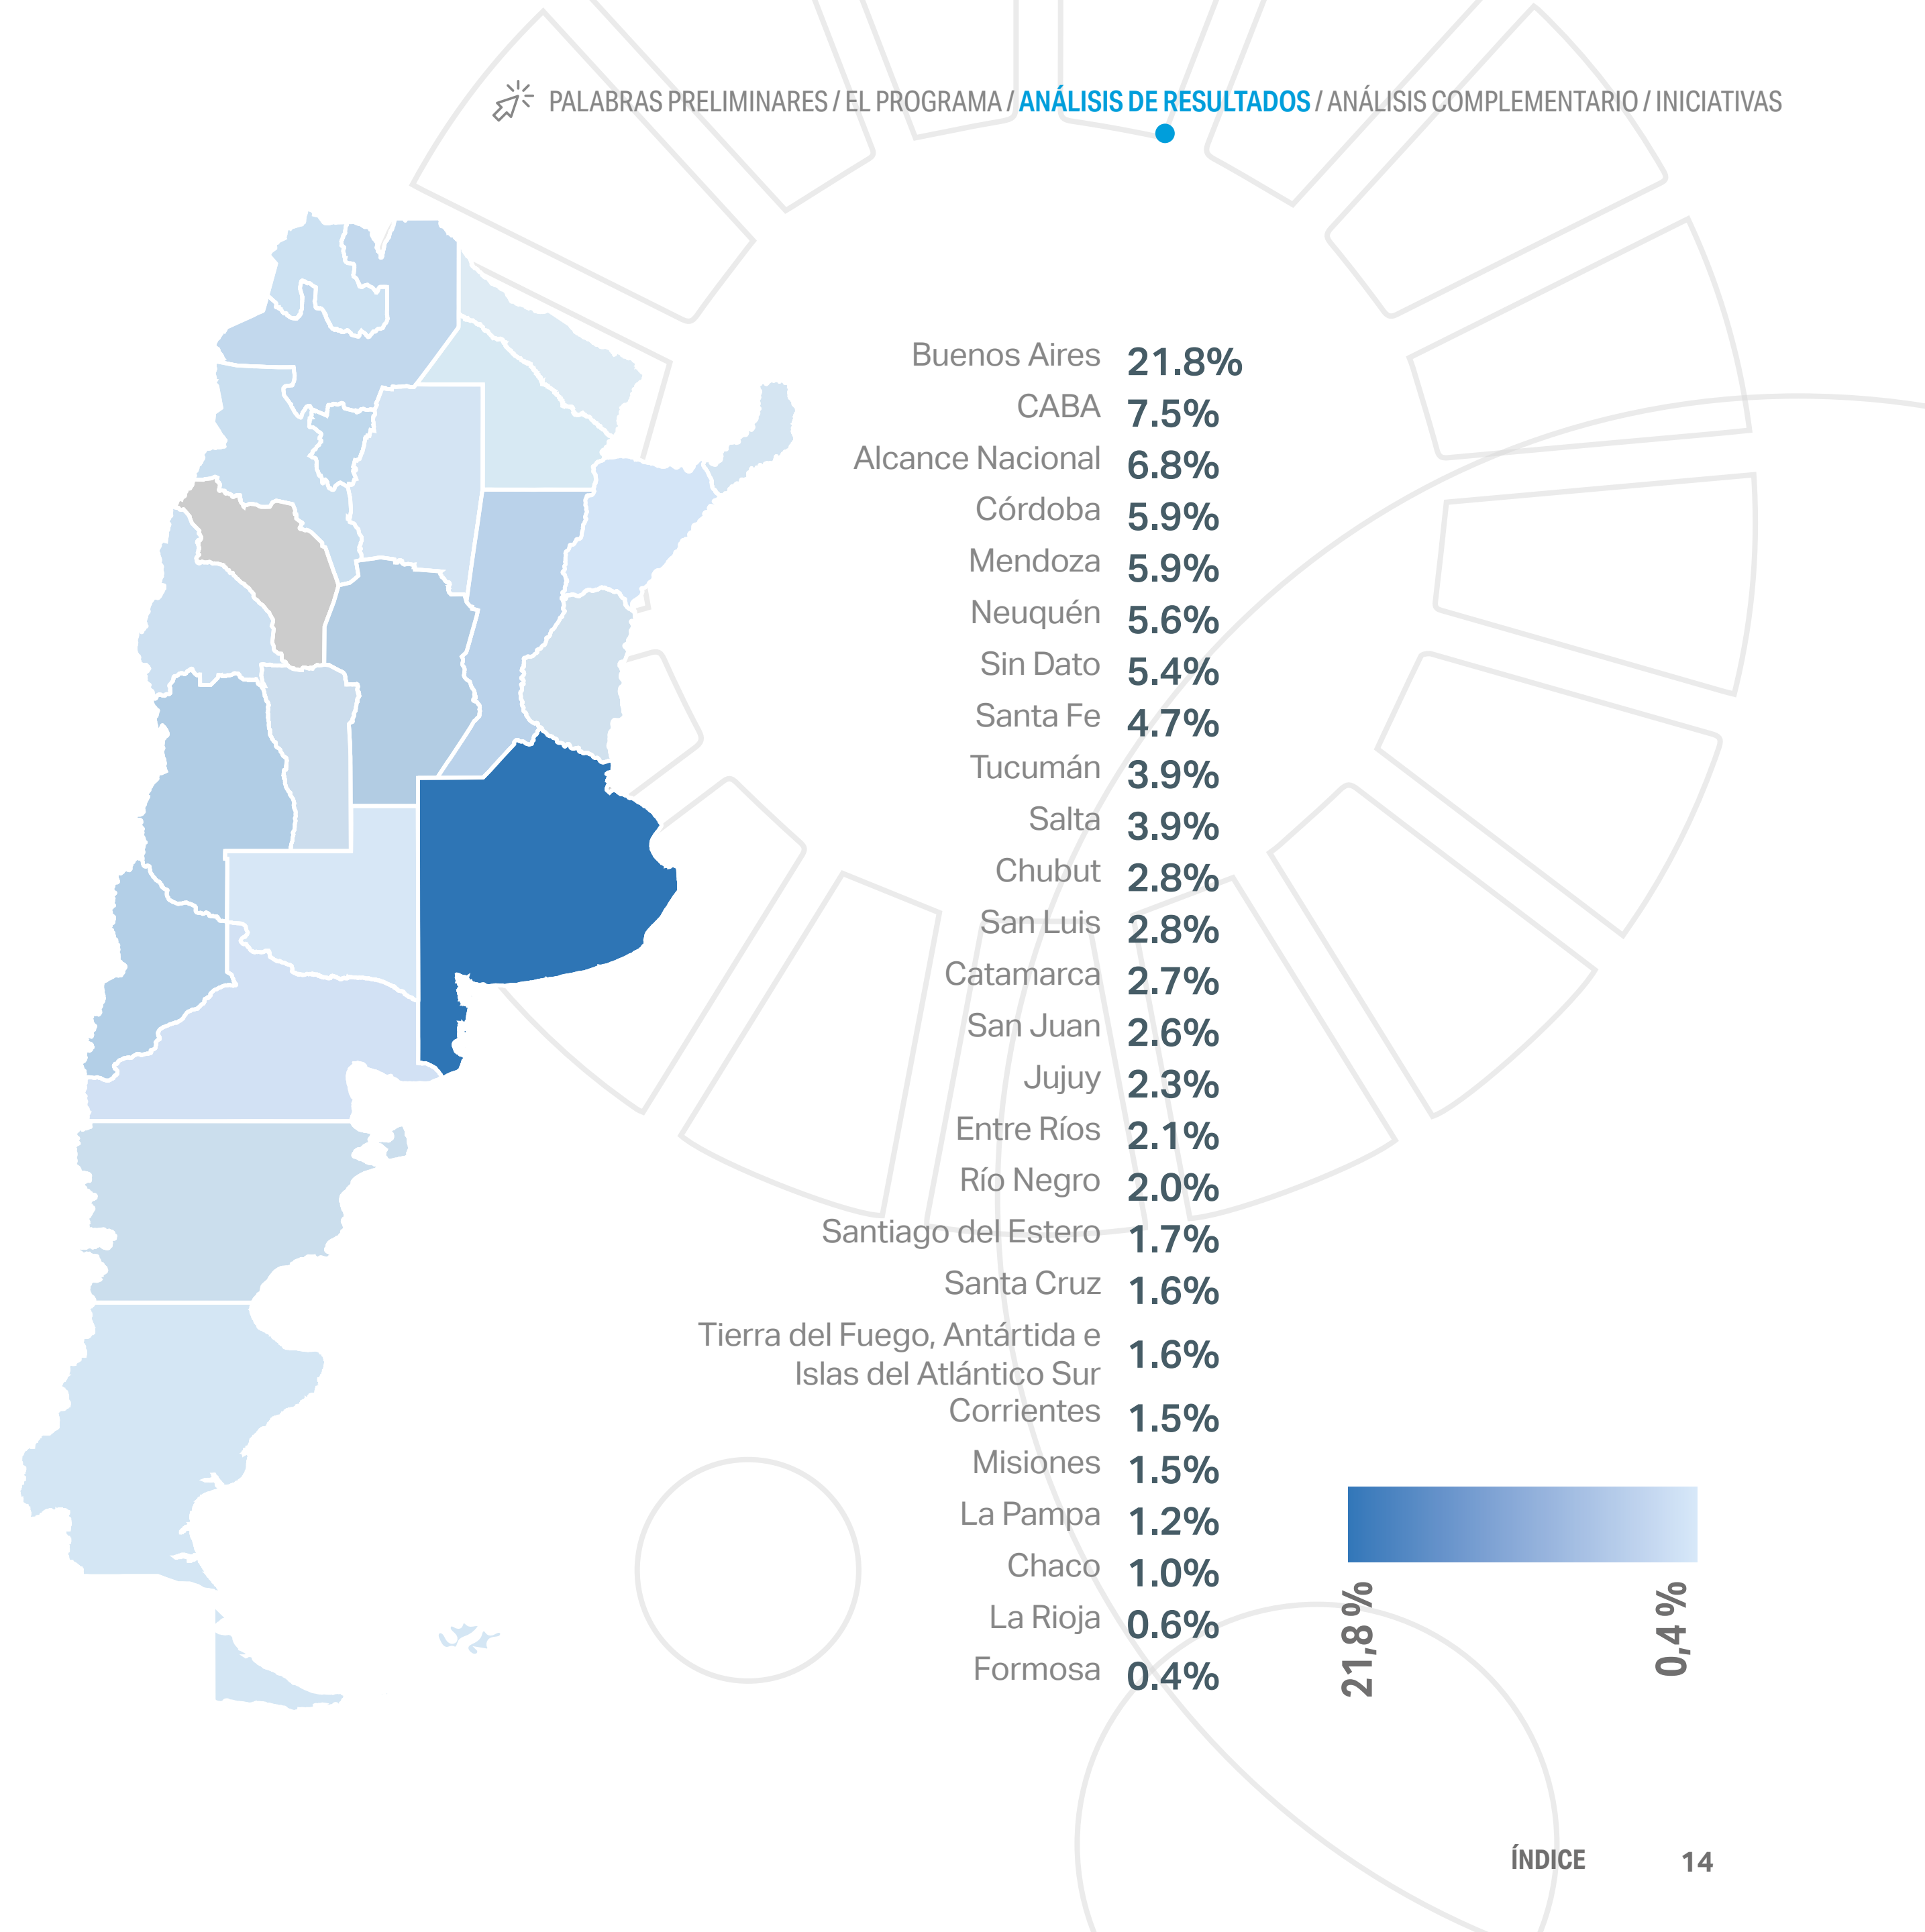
PALABRAS PRELIMINARES / EL PROGRAMA / ANÁLISIS DE RESULTADOS / ANÁLISIS COMPLEMENTARIO / INICIATIVAS

| | |
|---|---|
| Buenos Aires | 21.8% |
| CABA | 7.5% |
| Alcance Nacional | 6.8% |
| Córdoba | 5.9% |
| Mendoza | 5.9% |
| Neuquén | 5.6% |
| Sin Dato | 5.4% |
| Santa Fe | 4.7% |
| Tucumán | 3.9% |
| Salta | 3.9% |
| Chubut | 2.8% |
| San Luis | 2.8% |
| Catamarca | 2.7% |
| San Juan | 2.6% |
| Jujuy | 2.3% |
| Entre Ríos | 2.1% |
| Río Negro | 2.0% |
| Santiago del Estero | 1.7% |
| Santa Cruz | 1.6% |
| Tierra del Fuego, Antártida e Islas del Atlántico Sur | 1.6% |
| Corrientes | 1.5% |
| Misiones | 1.5% |
| La Pampa | 1.2% |
| Chaco | 1.0% |
| La Rioja | 0.6% |
| Formosa | 0.4% |

21,8 %
0,4 %

ÍNDICE 14